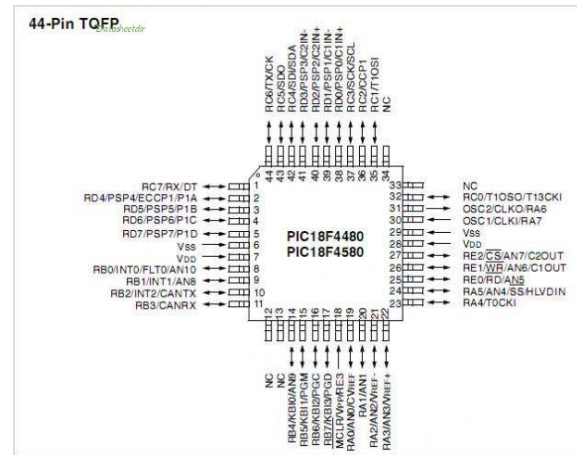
44-Pin TQFP
Datasheet4u

RC6/TX/CK
RC5/SDO
RC4/SDI/SDA
RD3/PSP3/C2IN-
RD2/PSP2/C2IN+
RD1/PSP1/C1IN-
RD0/PSP0/C1IN+
RC3/SCK/SCL
RC2/CCP1
RC1/T1OSI
NC

44 43 42 41 40 39 38 37 36 35 34

RC7/RX/DT 1
RD4/PSP4/ECCP1/P1A 2
RD5/PSP5/P1B 3
RD6/PSP6/P1C 4
RD7/PSP7/P1D 5
VSS 6
VDD 7
RB0/INT0/FLT0/AN10 8
RB1/INT1/AN8 9
RB2/INT2/CANTX 10
RB3/CANRX 11

PIC18F4480
PIC18F4580

33 NC
32 RC0/T1OSO/T13CKI
31 OSC2/CLKO/RA6
30 OSC1/CLKI/RA7
29 VSS
28 VDD
27 RE2/$\overline{CS}$/AN7/C2OUT
26 RE1/$\overline{WR}$/AN6/C1OUT
25 RE0/RD/$\overline{AN5}$
24 RA5/AN4/SS/HLVDIN
23 RA4/T0CKI

12 13 14 15 16 17 18 19 20 21 22

NC
NC
RB4/KBI0/AN9
RB5/KBI1/PGM
RB6/KBI2/PGC
RB7/KBI3/PGD
MCLR/VPP/RE3
RA0/AN0/CVREF
RA1/AN1
RA2/AN2/VREF-
RA3/AN3/VREF+